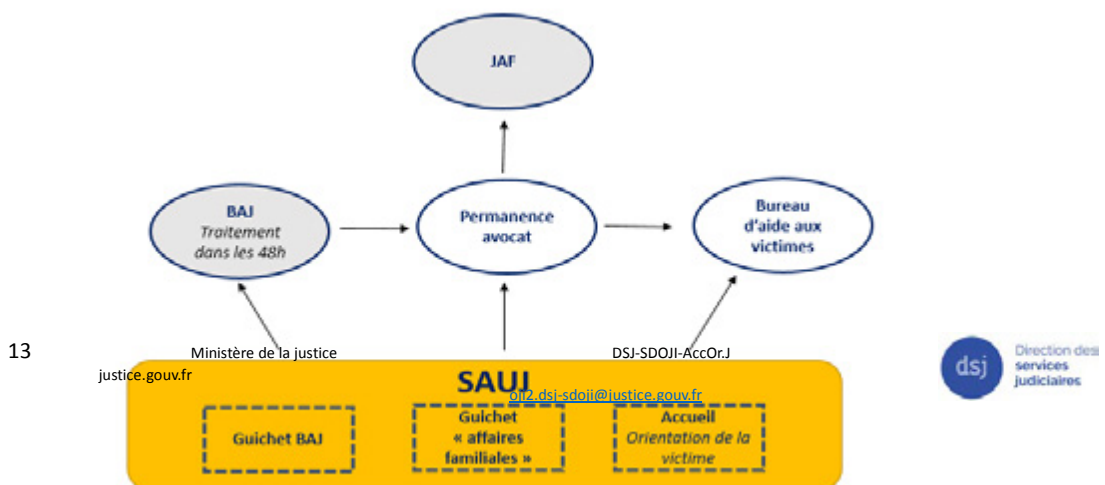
JAF

BAJ
Traitement dans les 48h

Permanence avocat

Bureau d'aide aux victimes

13

Ministère de la justice

DSJ-SDOJI-AccOr.J

justice.gouv.fr

SAUJ

oji2.dsj-sdoji@justice.gouv.fr

Guichet BAJ

Guichet « affaires familiales »

Accueil
Orientation de la victime

dsj Direction des services judiciaires